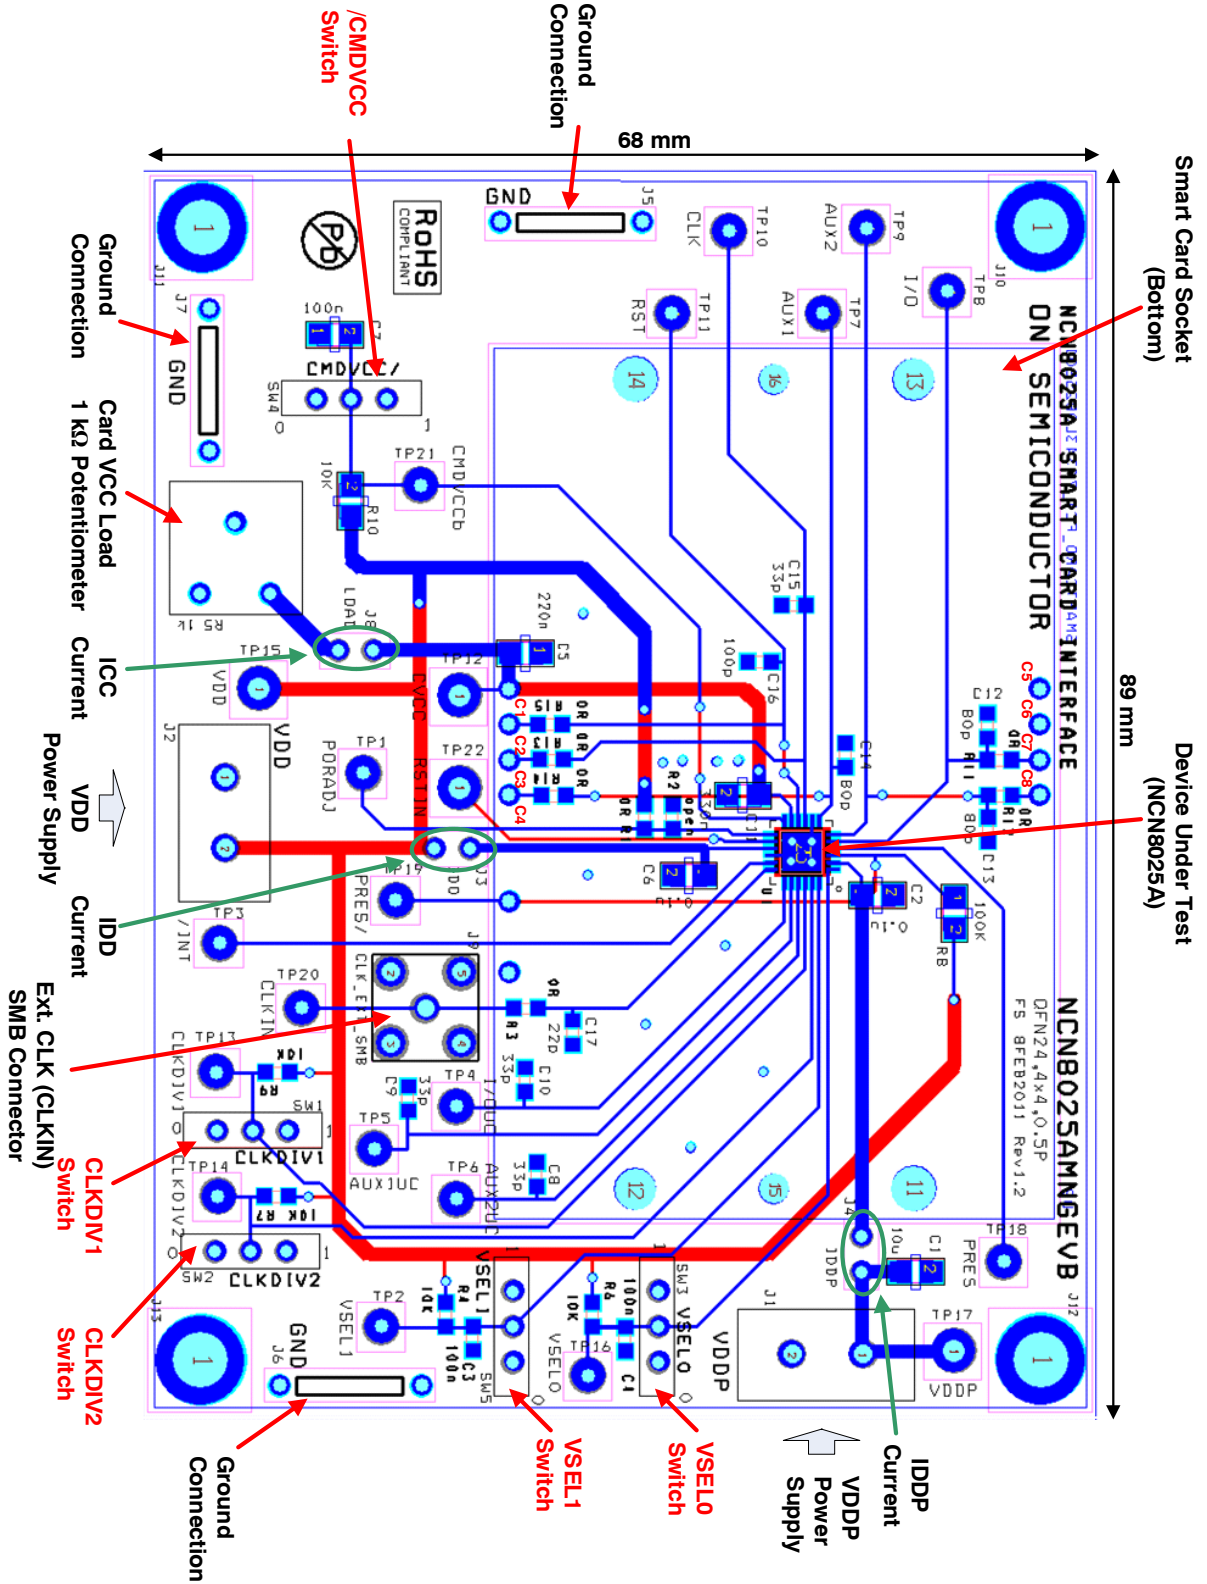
/CMDVCC Switch

Ground Connection

68 mm

Smart Card Socket (Bottom)

89 mm

Device Under Test (NCN8025A)

Ground Connection

1 kΩ Potentiometer

Card VCC Load

ICC Current

VDD Power Supply

IDD Current

Ext. CLK (CLKIN) SMB Connector

CLKDIV1 Switch

CLKDIV2 Switch

Ground Connection

VSEL1 Switch

VSEL0 Switch

VDDP Power Supply

IDDP Current

RoHS COMPLIANT

Pb

GND

J5

TP10 CLK

TP9 AUX2

TP8 I/O

J10

J11

J7 GND

100n C7

CMDVCC/

SW4 0 1

TP11 RST

TP7 AUX1

NCN8025A SMART CARD INTERFACE

ON SEMICONDUCTOR

14 16 13

TP21 CMDVCCb

10K R10

C15 33p

RS 1k

J8 LOAD

270n C5

TP15 VDD

TP12

CVCC

R15 0R

R13 0R

R14 0R

100p C16

C12 80p

R11 0R

C14 80p

R2 open

R12 0R

C13

C1 C2 C3 C4 C5 C6 C7 C8

J2 VDD

TP1 PORADJ

TP22 RSTIN

J3 IDD

C6

U1

C2 0.1u

TP19 PRES/

RB 100K

TP3 /INT

J9 CLK_EXT_SMB

TP20 CLKIN

R3 0R

22p C17

C10 33p

TP13 CLKDIV1

10K R9

SW1 0 1

CLKDIV1

C9 33p

TP4 I/OUC

TP5 AUX1UC

TP14 CLKDIV2

10K R7

TP6 AUX2UC

C8 33p

12 15 11

NCN8025AMNGEVB

QFN24,4x4,0.5P

FS 8FEB2011 Rev1.2

SW2 CLKDIV2 0 1

J13

J4 IDDP

C1 10u

TP18 PRES

J12

GND J6

TP2 VSEL1

R4 10K

C3 100n

VSEL1

SW5

R6 10K

100n C4

VSEL0

SW3

TP16 VSEL0

J1 VDDP

TP17 VDDP